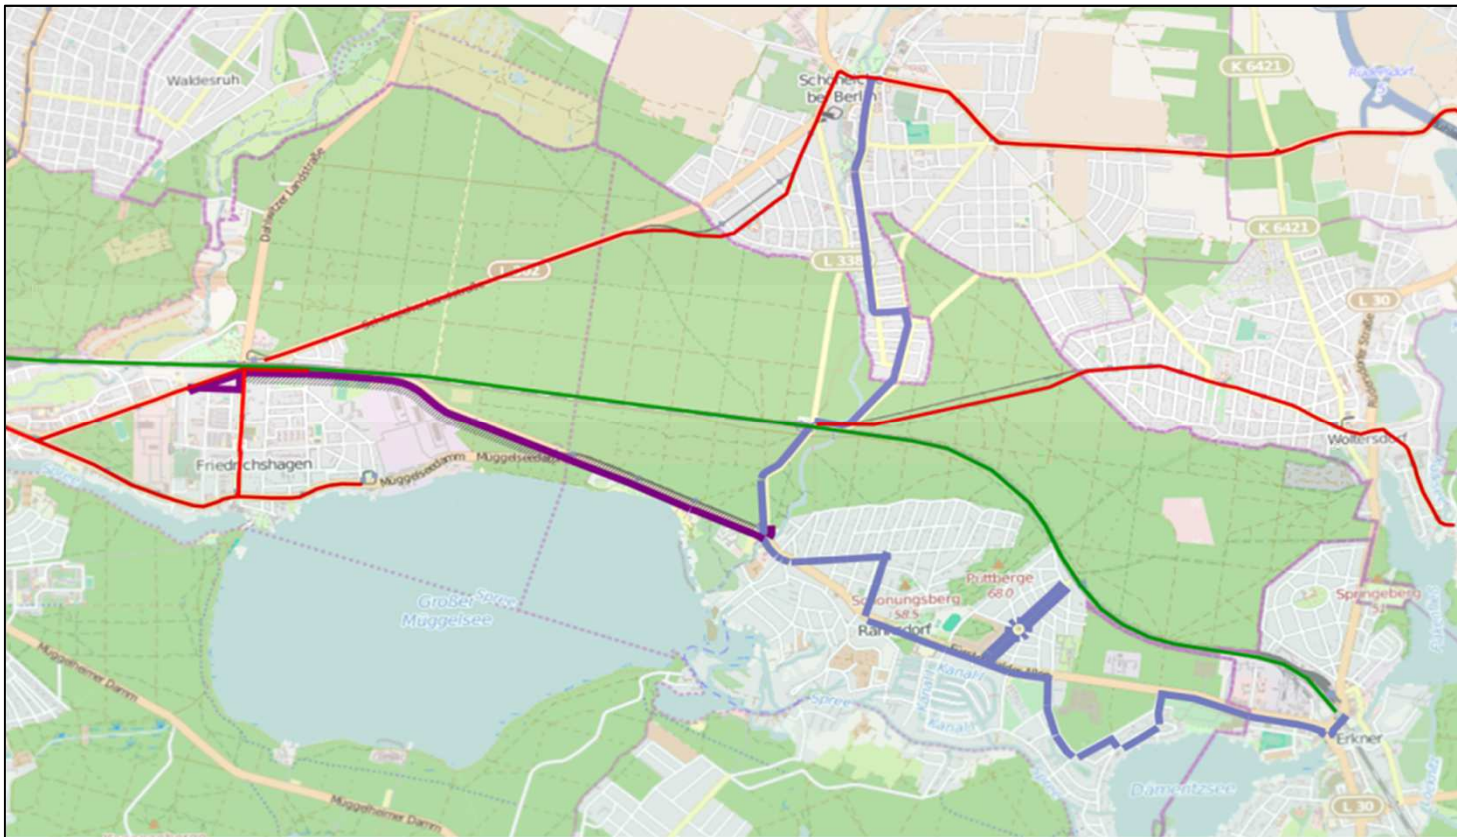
Waldesruh

Schöneiche bei Berlin

K 6421

K 6421

Rüdersdorf

Dahlwitzer Landstraße

L 302

L 338

L 30

Rüdersdorfer Straße

Friedrichshagen

Müggelseedamm

Müggelseedamm

Woltersdorf

Großer Müggelsee

Spree

Müggelheimer Damm

Müggelheimer Damm

Schonungsberg 58.5

Püttberge 68.0

Rahnsdorf

Kanal

Kanal

Spree

Erkner

Springeberg

Dämeritzsee

L 30